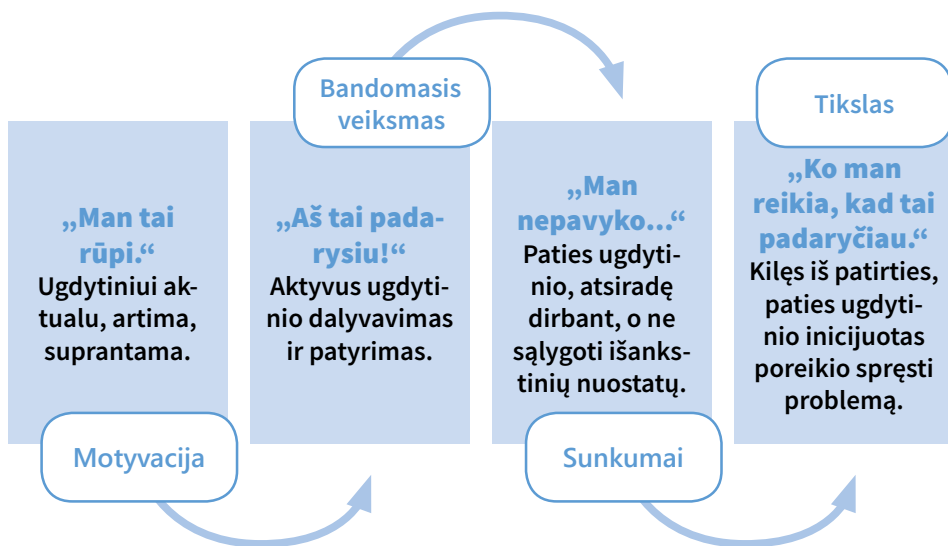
„Man tai rūpi.“
Ugdytiniui aktualu, artima, suprantama.

Motyvacija

Bandomasis veiksmas

„Aš tai padarysiu!“
Aktyvus ugdytinio dalyvavimas ir patyrimas.

„Man nepavyko...“
Paties ugdytinio, atsiradę dirbant, o ne sąlygoti išankstinių nuostatų.

Sunkumai

Tikslas

„Ko man reikia, kad tai padaryčiau.“
Kilęs iš patirties, paties ugdytinio inicijuotas poreikio spręsti problemą.